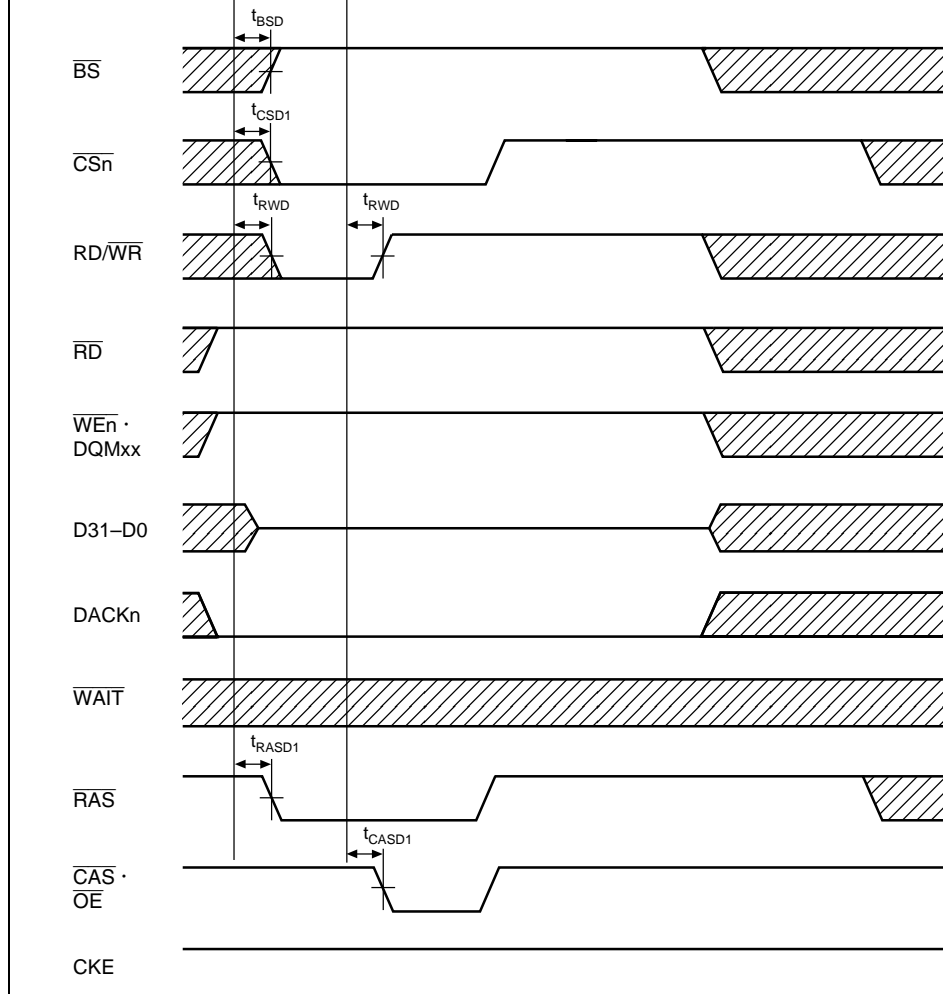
$t_{BSD}$

$\overline{BS}$

$t_{CSD1}$

$\overline{CSn}$

$t_{RWD}$ $t_{RWD}$

RD/$\overline{WR}$

$\overline{RD}$

$\overline{WEn}$ · DQMxx

D31–D0

DACKn

$\overline{WAIT}$

$t_{RASD1}$

$\overline{RAS}$

$t_{CASD1}$

$\overline{CAS}$ · $\overline{OE}$

CKE